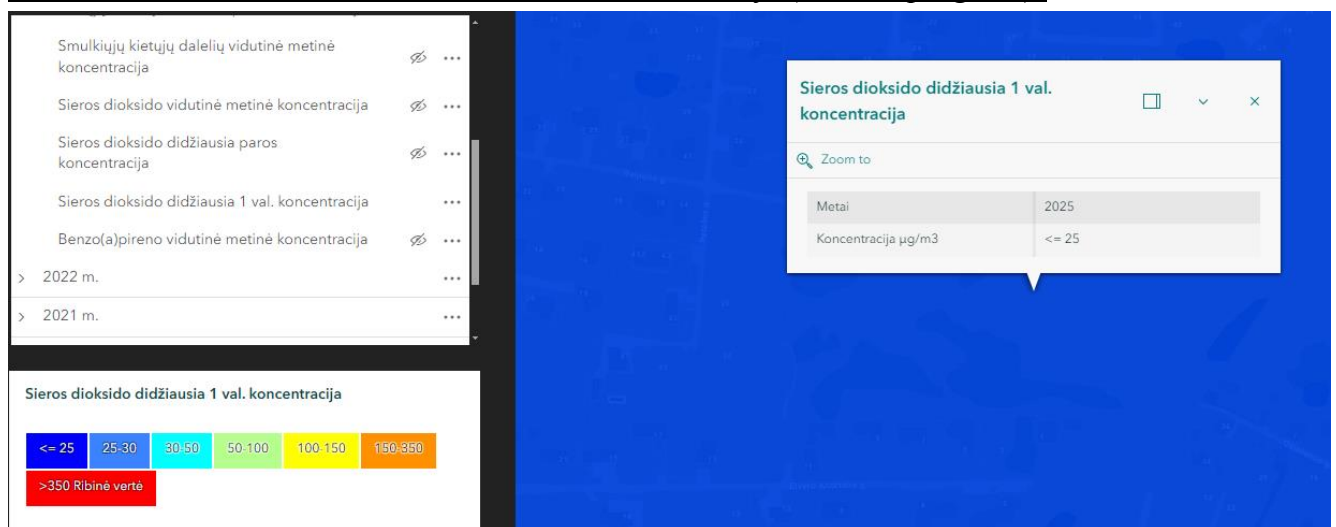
Smulkiųjų kietųjų dalelių vidutinė metinė koncentracija ···

Sieros dioksido vidutinė metinė koncentracija ···

Sieros dioksido didžiausia paros koncentracija ···

Sieros dioksido didžiausia 1 val. koncentracija ···

Benzo(a)pireno vidutinė metinė koncentracija ···

2022 m. ···

2021 m. ···

Sieros dioksido didžiausia 1 val. koncentracija

<= 25 | 25-30 | 30-50 | 50-100 | 100-150 | 150-350 | >350 Ribinė vertė

Sieros dioksido didžiausia 1 val. koncentracija

Zoom to

| Metai | 2025 |
|---|---|
| Koncentracija µg/m3 | <= 25 |